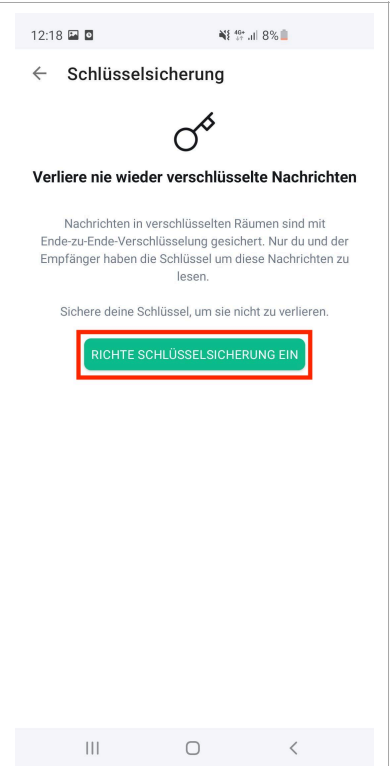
12:18 8%

← Schlüsselsicherung

Verliere nie wieder verschlüsselte Nachrichten

Nachrichten in verschlüsselten Räumen sind mit Ende-zu-Ende-Verschlüsselung gesichert. Nur du und der Empfänger haben die Schlüssel um diese Nachrichten zu lesen.

Sichere deine Schlüssel, um sie nicht zu verlieren.

RICHTE SCHLÜSSELSICHERUNG EIN